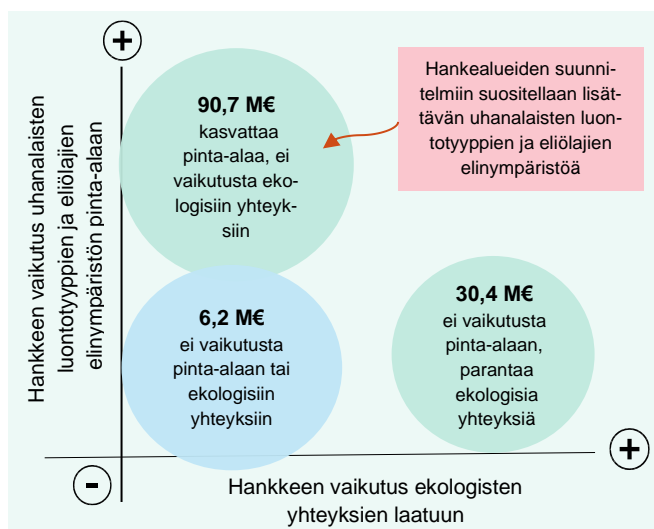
+

Hankkeen vaikutus uhanalaisten luontotyyppien ja eliölajien elinympäristön pinta-alaan

90,7 M€
kasvattaa pinta-alaa, ei vaikutusta ekologisiin yhteyksiin

Hankealueiden suunnitelmiin suositellaan lisättävän uhanalaisten luontotyyppien ja eliölajien elinympäristöä

6,2 M€
ei vaikutusta pinta-alaan tai ekologisiin yhteyksiin

30,4 M€
ei vaikutusta pinta-alaan, parantaa ekologisia yhteyksiä

+

-

Hankkeen vaikutus ekologisten yhteyksien laatuun